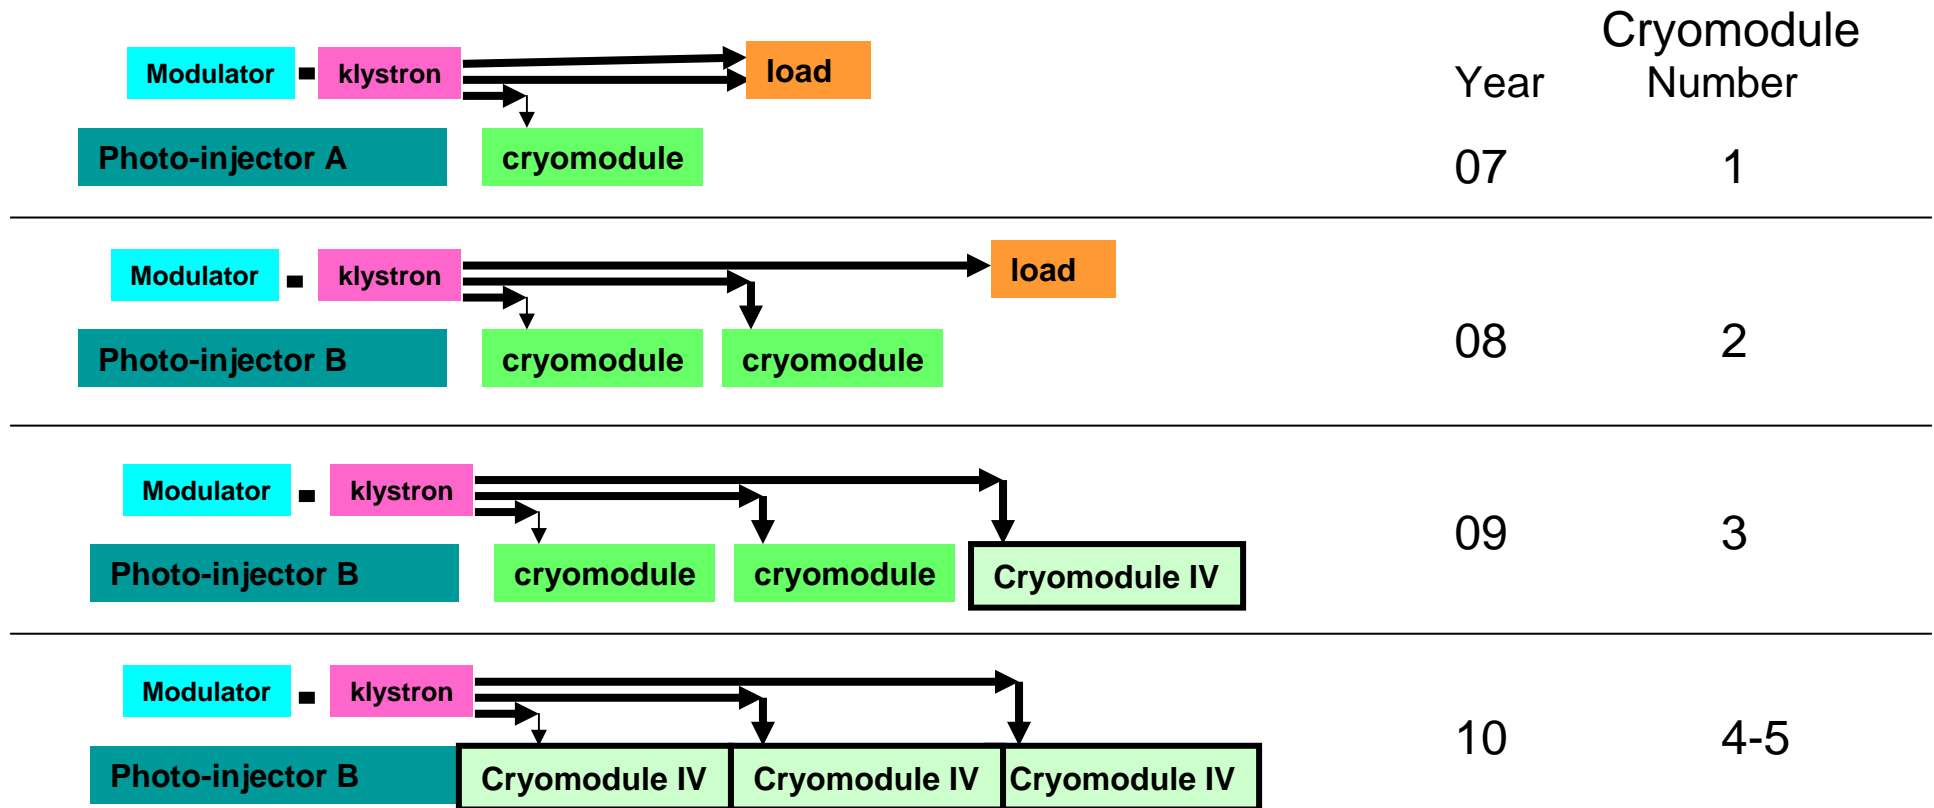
Year

Cryomodule Number

Modulator klystron load

Photo-injector A cryomodule

07 1

Modulator klystron load

Photo-injector B cryomodule cryomodule

08 2

Modulator klystron

Photo-injector B cryomodule cryomodule Cryomodule IV

09 3

Modulator klystron

Photo-injector B Cryomodule IV Cryomodule IV Cryomodule IV

10 4-5